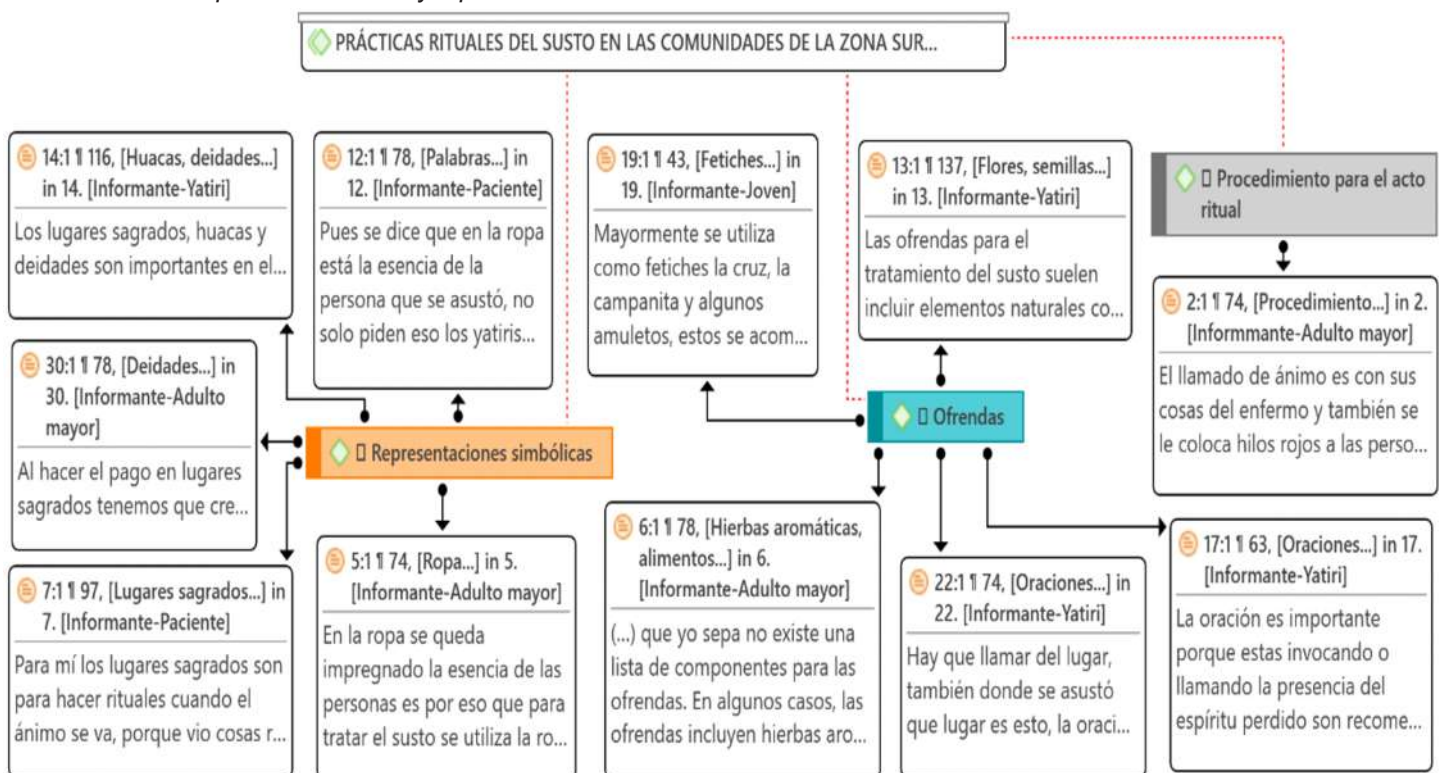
PRÁCTICAS RITUALES DEL SUSTO EN LAS COMUNIDADES DE LA ZONA SUR...

14:1 ¶ 116, [Huacas, deidades...] in 14. [Informante-Yatiri]
Los lugares sagrados, huacas y deidades son importantes en el...

12:1 ¶ 78, [Palabras...] in 12. [Informante-Paciente]
Pues se dice que en la ropa está la esencia de la persona que se asustó, no solo piden eso los yatiris...

19:1 ¶ 43, [Fetiches...] in 19. [Informante-Joven]
Mayormente se utiliza como fetiches la cruz, la campanita y algunos amuletos, estos se acom...

13:1 ¶ 137, [Flores, semillas...] in 13. [Informante-Yatiri]
Las ofrendas para el tratamiento del susto suelen incluir elementos naturales co...

Procedimiento para el acto ritual

2:1 ¶ 74, [Procedimiento...] in 2. [Informmante-Adulto mayor]
El llamado de ánimo es con sus cosas del enfermo y también se le coloca hilos rojos a las perso...

30:1 ¶ 78, [Deidades...] in 30. [Informante-Adulto mayor]
Al hacer el pago en lugares sagrados tenemos que cre...

Representaciones simbólicas

Ofrendas

7:1 ¶ 97, [Lugares sagrados...] in 7. [Informante-Paciente]
Para mí los lugares sagrados son para hacer rituales cuando el ánimo se va, porque vio cosas r...

5:1 ¶ 74, [Ropa...] in 5. [Informante-Adulto mayor]
En la ropa se queda impregnado la esencia de las personas es por eso que para tratar el susto se utiliza la ro...

6:1 ¶ 78, [Hierbas aromáticas, alimentos...] in 6. [Informante-Adulto mayor]
(...) que yo sepa no existe una lista de componentes para las ofrendas. En algunos casos, las ofrendas incluyen hierbas aro...

22:1 ¶ 74, [Oraciones...] in 22. [Informante-Yatiri]
Hay que llamar del lugar, también donde se asustó que lugar es esto, la oraci...

17:1 ¶ 63, [Oraciones...] in 17. [Informante-Yatiri]
La oración es importante porque estas invocando o llamando la presencia del espíritu perdido son recome...